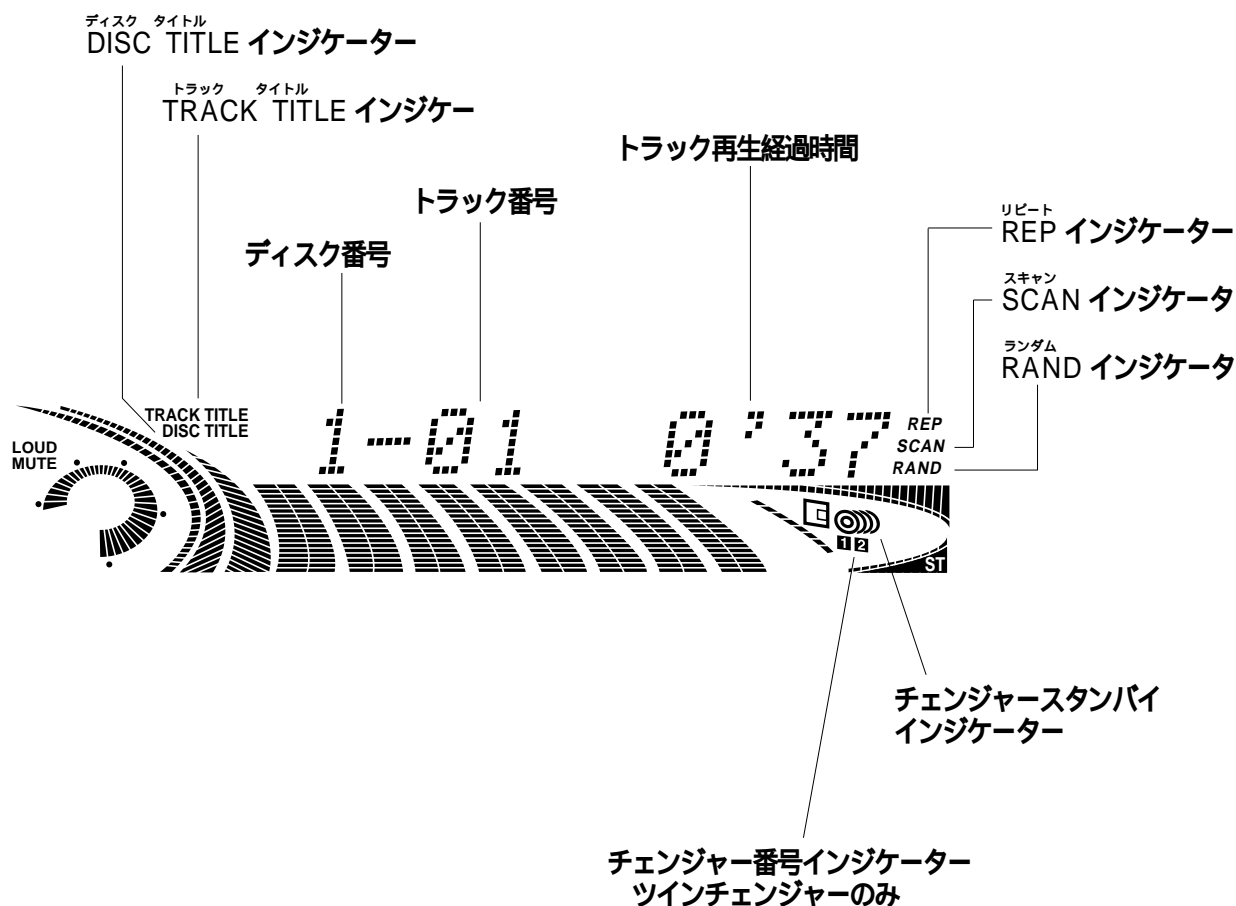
ディスク タイトル
DISC TITLE インジケーター

トラック タイトル
TRACK TITLE インジケー

トラック再生経過時間

トラック番号

ディスク番号

リピート
REP インジケーター

スキャン
SCAN インジケータ

ランダム
RAND インジケータ

TRACK TITLE
DISC TITLE

LOUD
MUTE

1-01 0'37

REP
SCAN
RAND

1 2

ST

チェンジャースタンバイ
インジケーター

チェンジャー番号インジケーター
ツインチェンジャーのみ